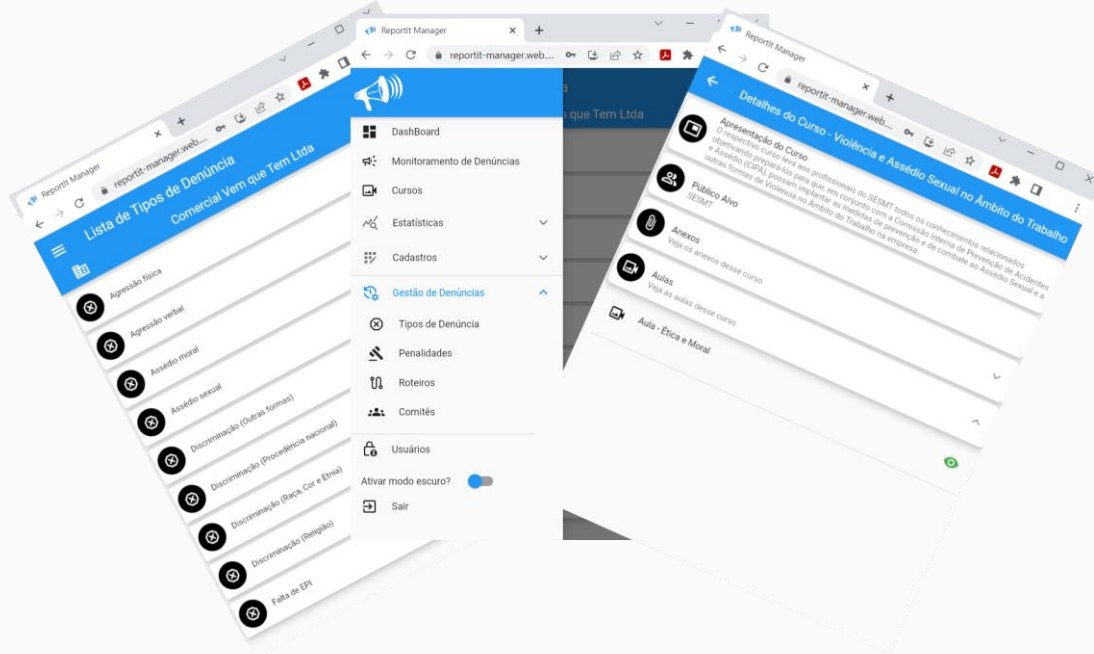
Reportit Manager
reportit-manager.web...
Lista de Tipos de Denúncia
Comercial Vem que Tem Ltda
Agressão física
Agressão verbal
Assédio moral
Assédio sexual
Discriminação (Outras formas)
Discriminação (Procedência nacional)
Discriminação (Raça, Cor e Etnia)
Discriminação (Religião)
Falta de EPI

Reportit Manager
reportit-manager.web...
DashBoard
Monitoramento de Denúncias
Cursos
Estatísticas
Cadastros
Gestão de Denúncias
Tipos de Denúncia
Penalidades
Roteiros
Comitês
Usuários
Ativar modo escuro?
Sair
Tem Ltda

Reportit Manager
reportit-manager.web...
Detalhes do Curso - Violência e Assédio Sexual no Âmbito do Trabalho
Apresentação do Curso
O respectivo curso leva aos profissionais do SESMT todos os conhecimentos relacionados objetivando prepará-los para que, em conjunto com a Comissão Interna de Prevenção de Acidentes e Assédio (CIPA), possam implantar as medidas de prevenção e de combate ao Assédio Sexual e a outras formas de Violência no Âmbito do Trabalho na empresa
Público Alvo
SESMT
Anexos
Veja os anexos desse curso
Aulas
Veja as aulas desse curso
Aula - Ética e Moral